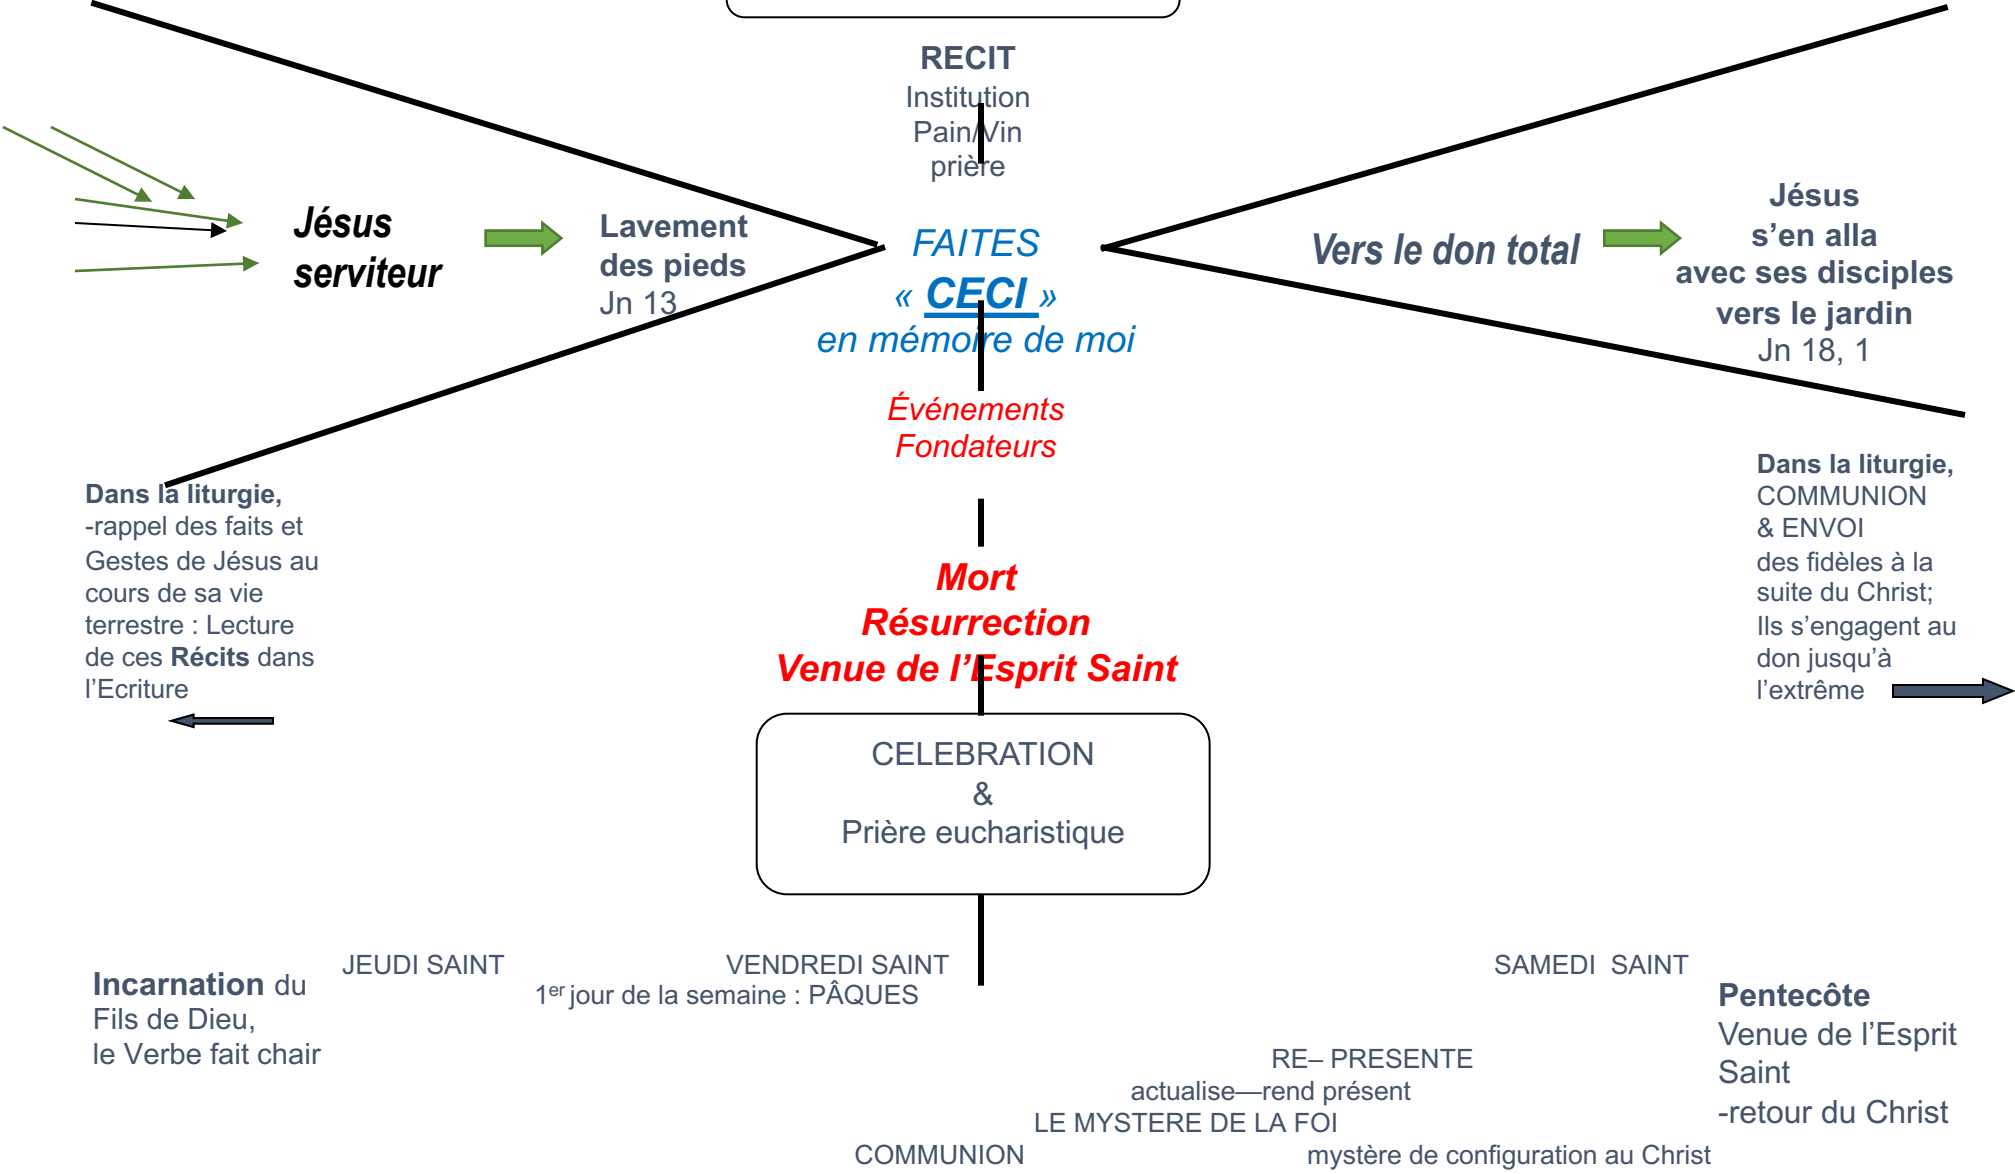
RECIT
Institution
Pain/Vin
prière

Jésus serviteur

Lavement des pieds
Jn 13

FAITES
« CECI »
en mémoire de moi

Vers le don total

Jésus s'en alla avec ses disciples vers le jardin
Jn 18, 1

Événements Fondateurs

Dans la liturgie,
-rappel des faits et Gestes de Jésus au cours de sa vie terrestre : Lecture de ces Récits dans l'Ecriture

Mort
Résurrection
Venue de l'Esprit Saint

Dans la liturgie,
COMMUNION
& ENVOI
des fidèles à la suite du Christ;
Ils s'engagent au don jusqu'à l'extrême

CELEBRATION
&
Prière eucharistique

Incarnation du Fils de Dieu,
le Verbe fait chair

JEUDI SAINT

VENDREDI SAINT
1$^{er}$ jour de la semaine : PÂQUES

SAMEDI SAINT

Pentecôte
Venue de l'Esprit Saint
-retour du Christ

RE– PRESENTE
actualise—rend présent
LE MYSTERE DE LA FOI
COMMUNION
mystère de configuration au Christ